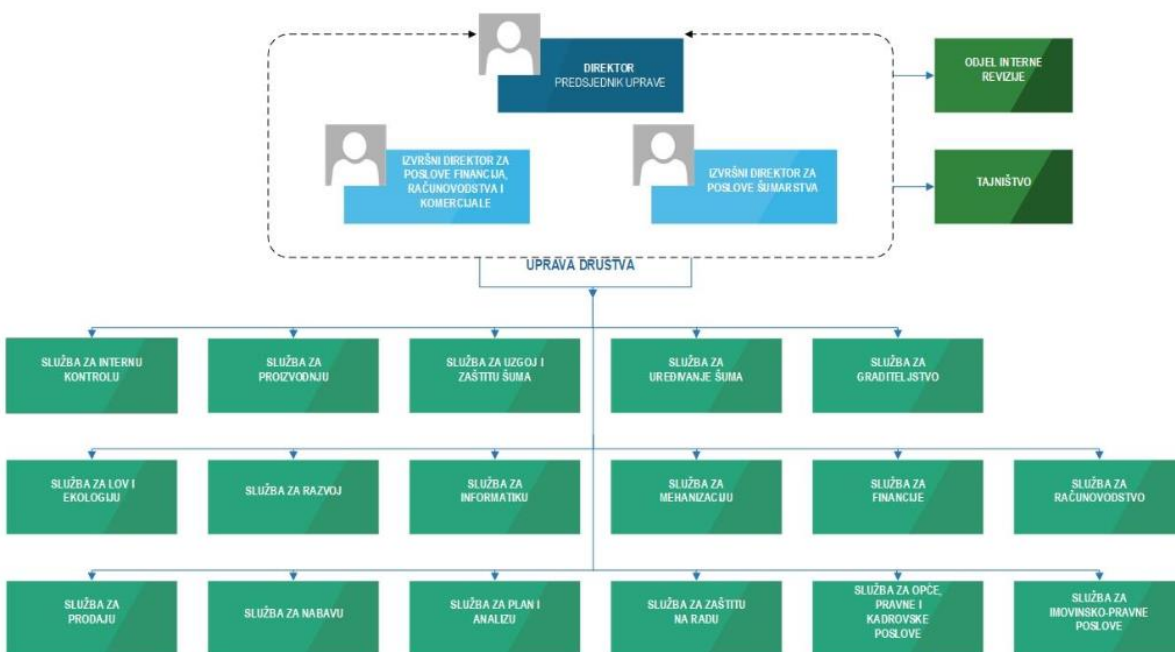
DIREKTOR
PREDSJEDNIK UPRAVE

IZVRŠNI DIREKTOR ZA POSLOVE FINANCIJA, RAČUNOVODSTVA I KOMERCIJALE

IZVRŠNI DIREKTOR ZA POSLOVE ŠUMARSTVA

ODJEL INTERNE REVIZIJE

TAJNIŠTVO

UPRAVA DRUŠTVA

SLUŽBA ZA INTERNU KONTROLU

SLUŽBA ZA PROIZVODNJU

SLUŽBA ZA UZGOJ I ZAŠTITU ŠUMA

SLUŽBA ZA UREĐIVANJE ŠUMA

SLUŽBA ZA GRADITELJSTVO

SLUŽBA ZA LOV I EKOLOGIJU

SLUŽBA ZA RAZVOJ

SLUŽBA ZA INFORMATIKU

SLUŽBA ZA MEHANIZACIJU

SLUŽBA ZA FINANCIJE

SLUŽBA ZA RAČUNOVODSTVO

SLUŽBA ZA PRODAJU

SLUŽBA ZA NABAVU

SLUŽBA ZA PLAN I ANALIZU

SLUŽBA ZA ZAŠTITU NA RADU

SLUŽBA ZA OPĆE, PRAVNE I KADROVSKE POSLOVE

SLUŽBA ZA IMOVINSKO-PRAVNE POSLOVE